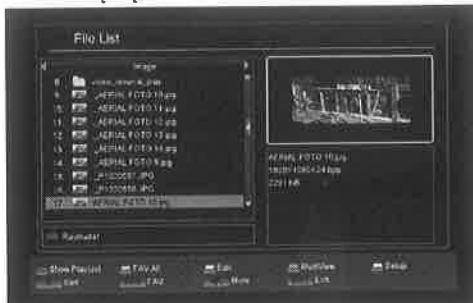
File List

Image

8. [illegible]

9. AERIAL FOTO 10.jpg

10. AERIAL FOTO 11.jpg

11. AERIAL FOTO 12.jpg

12. AERIAL FOTO 13.jpg

13. AERIAL FOTO 14.jpg

14. AERIAL FOTO 8.jpg

15. P1000597.JPG

16. P1000598.JPG

17. AERIAL FOTO 10.jpg

AERIAL FOTO 10.jpg
1920x1080x24 bpp
2291 KB

Recmaster

Show Play List

FAV All

Edit

Multi View

Setup

Sort

FAV

Move

Exit